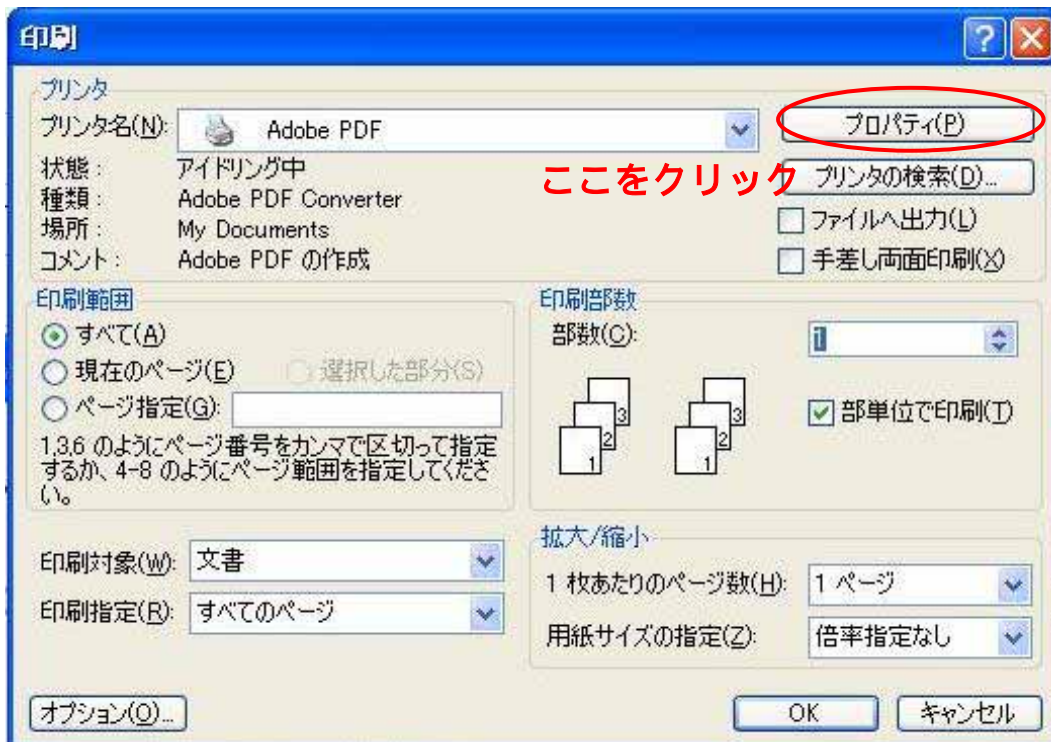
印刷

プリンタ
プリンタ名(N): Adobe PDF
状態: アイドリング中
種類: Adobe PDF Converter
場所: My Documents
コメント: Adobe PDF の作成

プロパティ(P)
ここをクリック
プリンタの検索(D)...
ファイルへ出力(L)
手差し両面印刷(X)

印刷範囲
すべて(A)
現在のページ(E)
選択した部分(S)
ページ指定(G):
1,3,6 のようにページ番号をカンマで区切って指定するか、4-8 のようにページ範囲を指定してください。

印刷部数
部数(C): 1
3 2 1 3 2 1
部単位で印刷(T)

印刷対象(W): 文書
印刷指定(R): すべてのページ

拡大/縮小
1 枚あたりのページ数(H): 1 ページ
用紙サイズの指定(Z): 倍率指定なし

オプション(O)...
OK
キャンセル